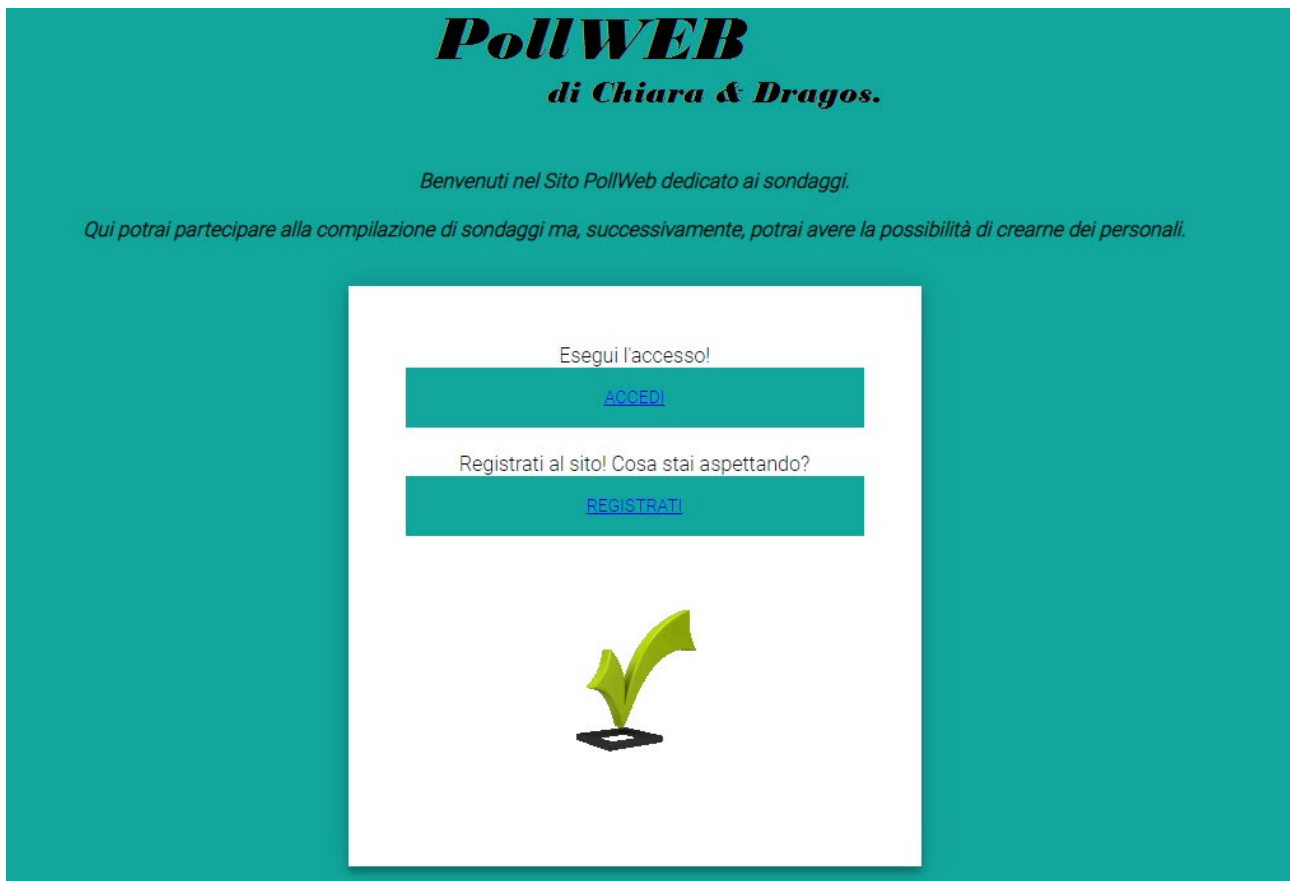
PollWEB
di Chiara & Dragos.

Benvenuti nel Sito PollWeb dedicato ai sondaggi.

Qui potrai partecipare alla compilazione di sondaggi ma, successivamente, potrai avere la possibilità di crearne dei personali.

Esegui l'accesso!

ACCEDI

Registrati al sito! Cosa stai aspettando?

REGISTRATI